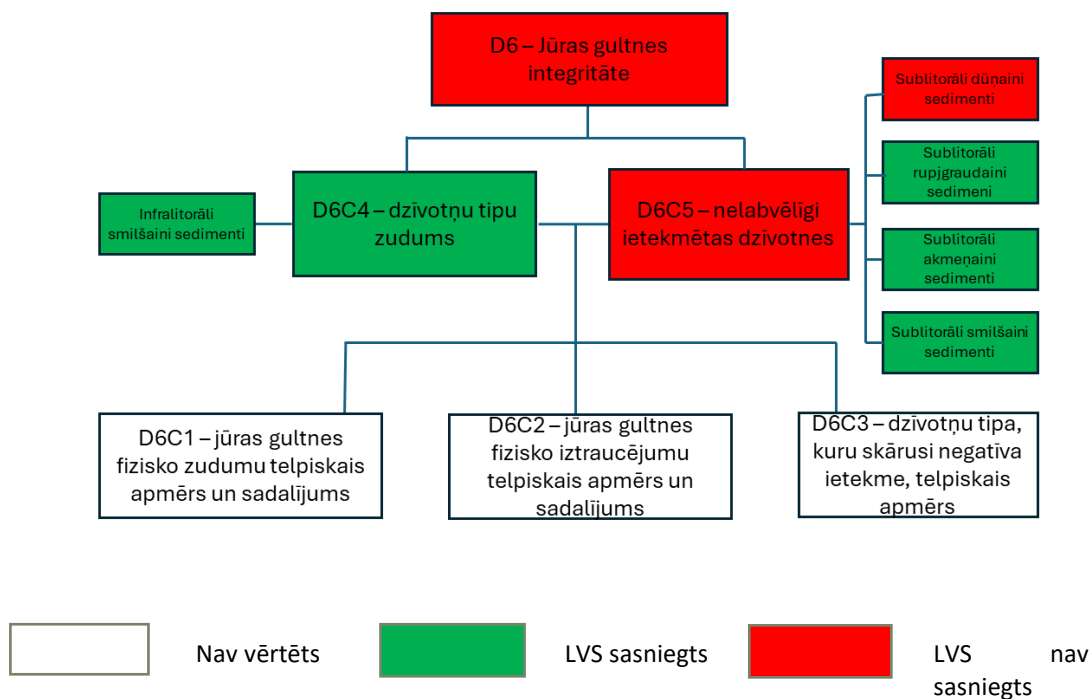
D6 – Jūras gultnes integritāte

Infralitorāli smilšaini sedimenti

D6C4 – dzīvotņu tipu zudums

D6C5 – nelabvēlīgi ietekmētas dzīvotnes

Sublitorāli dūņaini sedimenti

Sublitorāli rupjgraudaini sedimeni

Sublitorāli akmeņaini sedimenti

Sublitorāli smilšaini sedimenti

D6C1 – jūras gultnes fizisko zudumu telpiskais apmērs un sadalījums

D6C2 – jūras gultnes fizisko iztraucējumu telpiskais apmērs un sadalījums

D6C3 – dzīvotņu tipa, kuru skārusi negatīva ietekme, telpiskais apmērs

Nav vērtēts

LVS sasniegts

LVS nav sasniegts